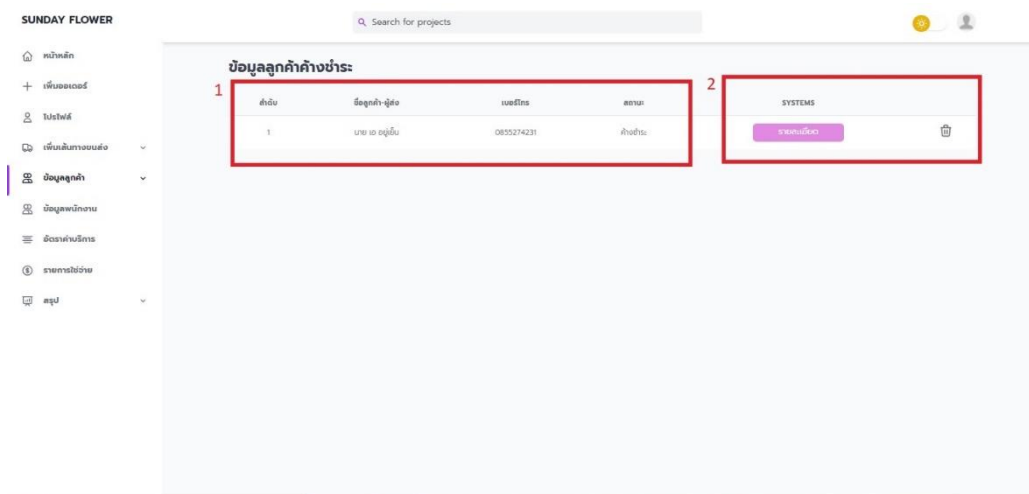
SUNDAY FLOWER

Search for projects

หน้าหลัก
เพิ่มออเดอร์
โปรไฟล์
เพิ่มเส้นทางขนส่ง
ข้อมูลลูกค้า
ข้อมูลพนักงาน
อัตราค่าบริการ
รายการใช้จ่าย
สรุป

ข้อมูลลูกค้าค้างชำระ

1

2

| ลำดับ | ชื่อลูกค้า-ผู้ส่ง | เบอร์โทร | สถานะ | SYSTEMS |
|---|---|---|---|---|
| 1 | นาย เอ อยู่เย็น | 0855274231 | ค้างชำระ | รายละเอียด |